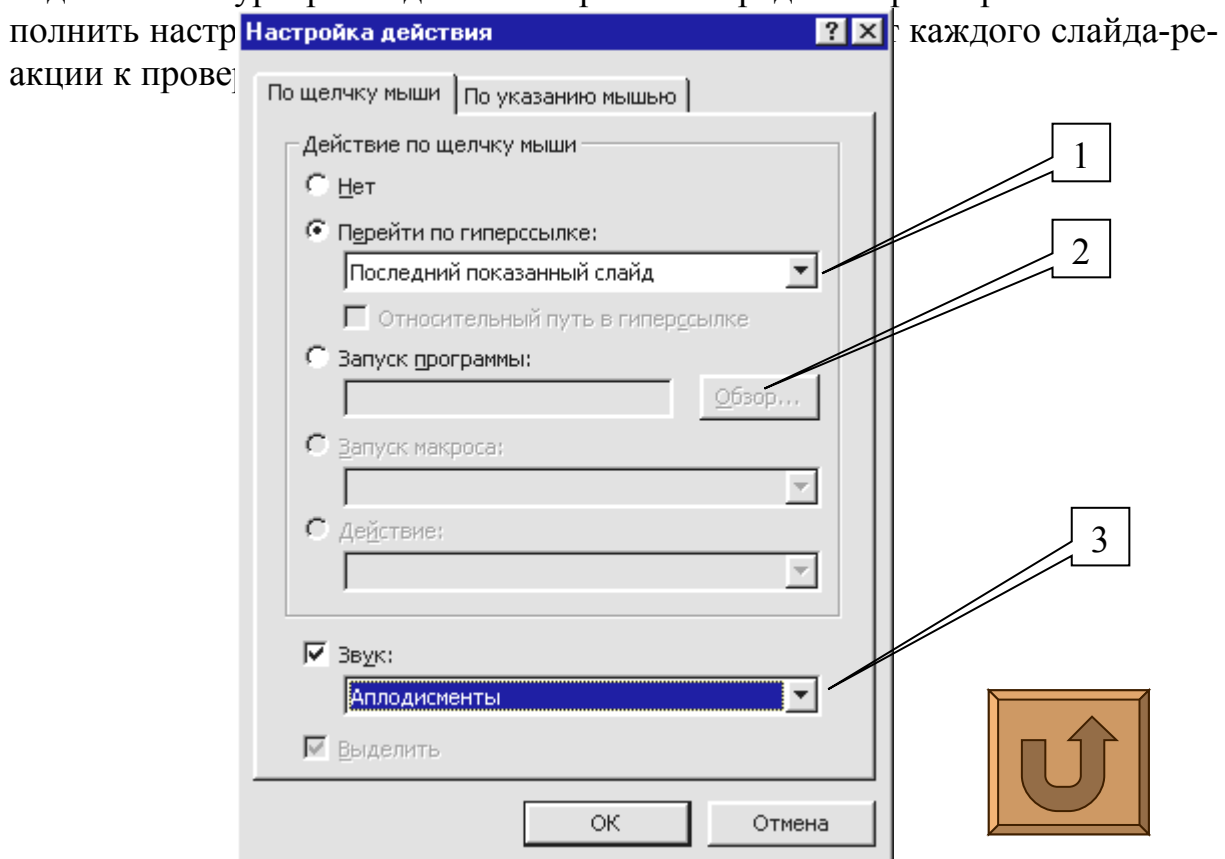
полнить настр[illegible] каждого слайда-реакции к провер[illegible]

Настройка действия

?

По щелчку мыши | По указанию мышью

Действие по щелчку мыши

Нет

Перейти по гиперссылке:

Последний показанный слайд

Относительный путь в гиперссылке

Запуск программы:

Обзор...

Запуск макроса:

Действие:

Звук:

Аплодисменты

Выделить

ОК

Отмена

1

2

3